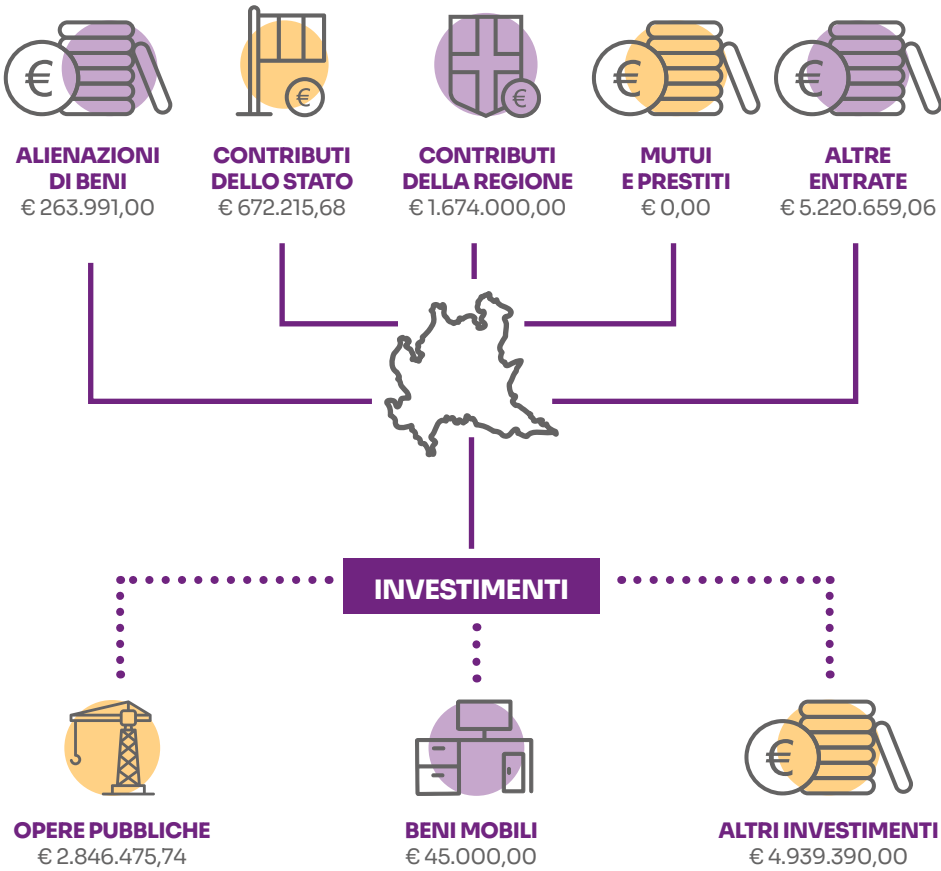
€

ALIENAZIONI DI BENI
€ 263.991,00

€

CONTRIBUTI DELLO STATO
€ 672.215,68

€

CONTRIBUTI DELLA REGIONE
€ 1.674.000,00

€

MUTUI E PRESTITI
€ 0,00

€

ALTRE ENTRATE
€ 5.220.659,06

INVESTIMENTI

OPERE PUBBLICHE
€ 2.846.475,74

BENI MOBILI
€ 45.000,00

€

ALTRI INVESTIMENTI
€ 4.939.390,00